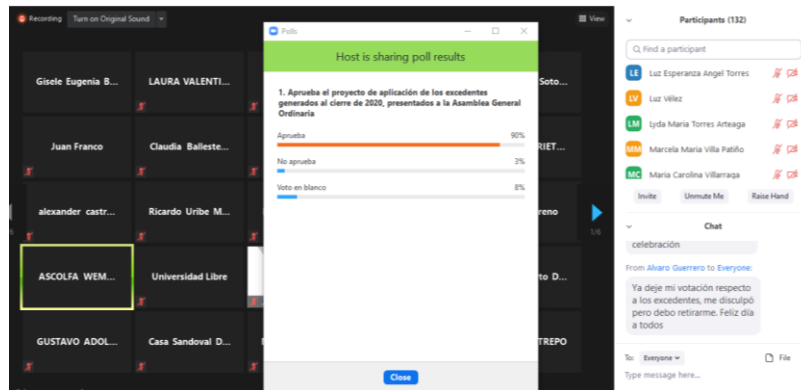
Recording Turn on Original Sound

View

Gisele Eugenia B...

LAURA VALENTI...

Soto...

Juan Franco

Claudia Balleste...

RIET...

alexander castr...

Ricardo Uribe M...

reno

1/6

ASCOLFA WEM...

Universidad Libre

to D...

GUSTAVO ADOL...

Casa Sandoval D...

TREPO

Polls

Host is sharing poll results

1. Aprueba el proyecto de aplicación de los excedentes generados al cierre de 2020, presentados a la Asamblea General Ordinaria

Aprueba 90%

No aprueba 3%

Voto en blanco 8%

Close

Participants (132)

Find a participant

LE Luz Esperanza Angel Torres

LV Luz Vélez

LM Lyda Maria Torres Arteaga

MM Marcela Maria Villa Patiño

MC Maria Carolina Villarraga

Invite

Unmute Me

Raise Hand

Chat

celebración

From Alvaro Guerrero to Everyone:

Ya deje mi votación respecto a los excedentes, me disculpó pero debo retirarme. Feliz día a todos

To: Everyone

File

Type message here...